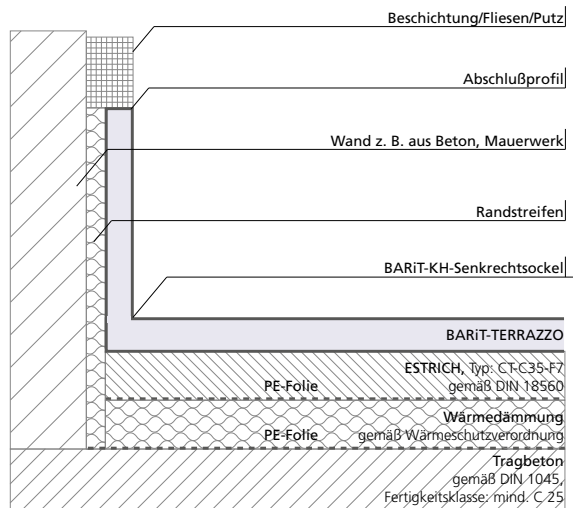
Beschichtung/Fliesen/Putz

Abschlußprofil

Wand z. B. aus Beton, Mauerwerk

Randstreifen

BARiT-KH-Senkrechtsockel

BARiT-TERRAZZO

ESTRICH, Typ: CT-C35-F7
gemäß DIN 18560

PE-Folie

Wärmedämmung
gemäß Wärmeschutzverordnung

PE-Folie

Tragbeton
gemäß DIN 1045,
Fertigkeitsklasse: mind. C 25